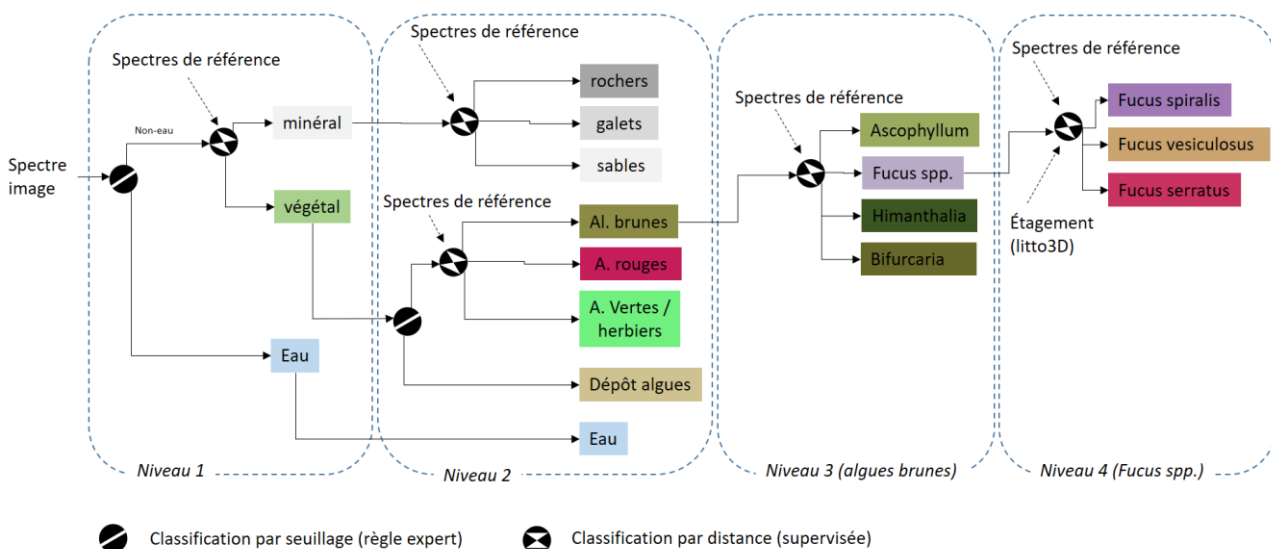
Spectre image

Spectres de référence

Non-eau

minéral

végétal

Eau

Niveau 1

Spectres de référence

rochers

galets

sables

Spectres de référence

Al. brunes

A. rouges

A. Vertes / herbiers

Dépôt algues

Eau

Niveau 2

Spectres de référence

Ascophyllum

Fucus spp.

Himanthalia

Bifurcaria

Niveau 3 (algues brunes)

Spectres de référence

Fucus spiralis

Fucus vesiculosus

Fucus serratus

Étagement (litto3D)

Niveau 4 (Fucus spp.)

Classification par seuillage (règle expert)

Classification par distance (supervisée)